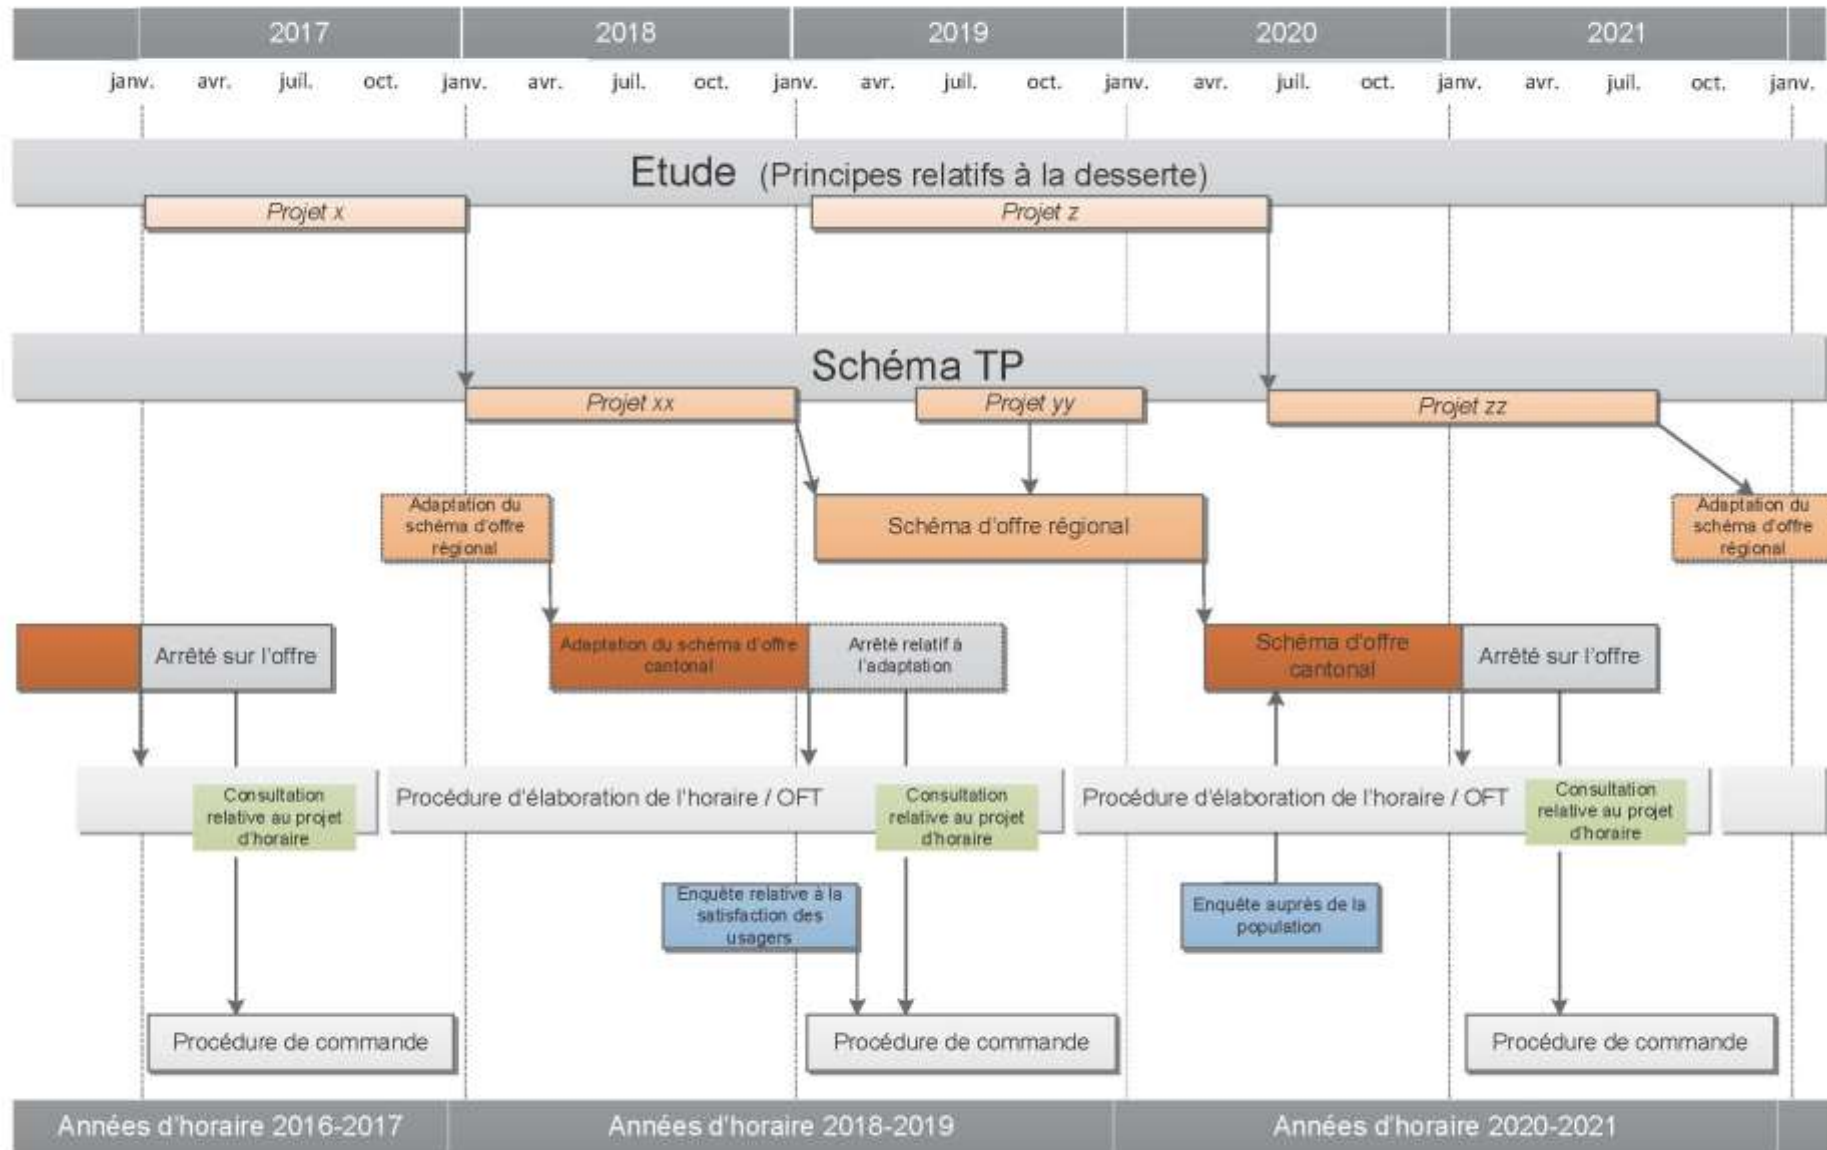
| 2017 | 2018 | 2019 | 2020 | 2021 |
|---|---|---|---|---|

janv. avr. juil. oct. janv. avr. juil. oct. janv. avr. juil. oct. janv. avr. juil. oct. janv. avr. juil. oct. janv.

Etude (Principes relatifs à la desserte)

Projet x

Projet z

Schéma TP

Projet xx

Projet yy

Projet zz

Adaptation du schéma d'offre régional

Schéma d'offre régional

Adaptation du schéma d'offre régional

Arrêté sur l'offre

Adaptation du schéma d'offre cantonal

Arrêté relatif à l'adaptation

Schéma d'offre cantonal

Arrêté sur l'offre

Consultation relative au projet d'horaire

Procédure d'élaboration de l'horaire / OFT

Consultation relative au projet d'horaire

Procédure d'élaboration de l'horaire / OFT

Consultation relative au projet d'horaire

Enquête relative à la satisfaction des usagers

Enquête auprès de la population

Procédure de commande

Procédure de commande

Procédure de commande

Années d'horaire 2016-2017

Années d'horaire 2018-2019

Années d'horaire 2020-2021